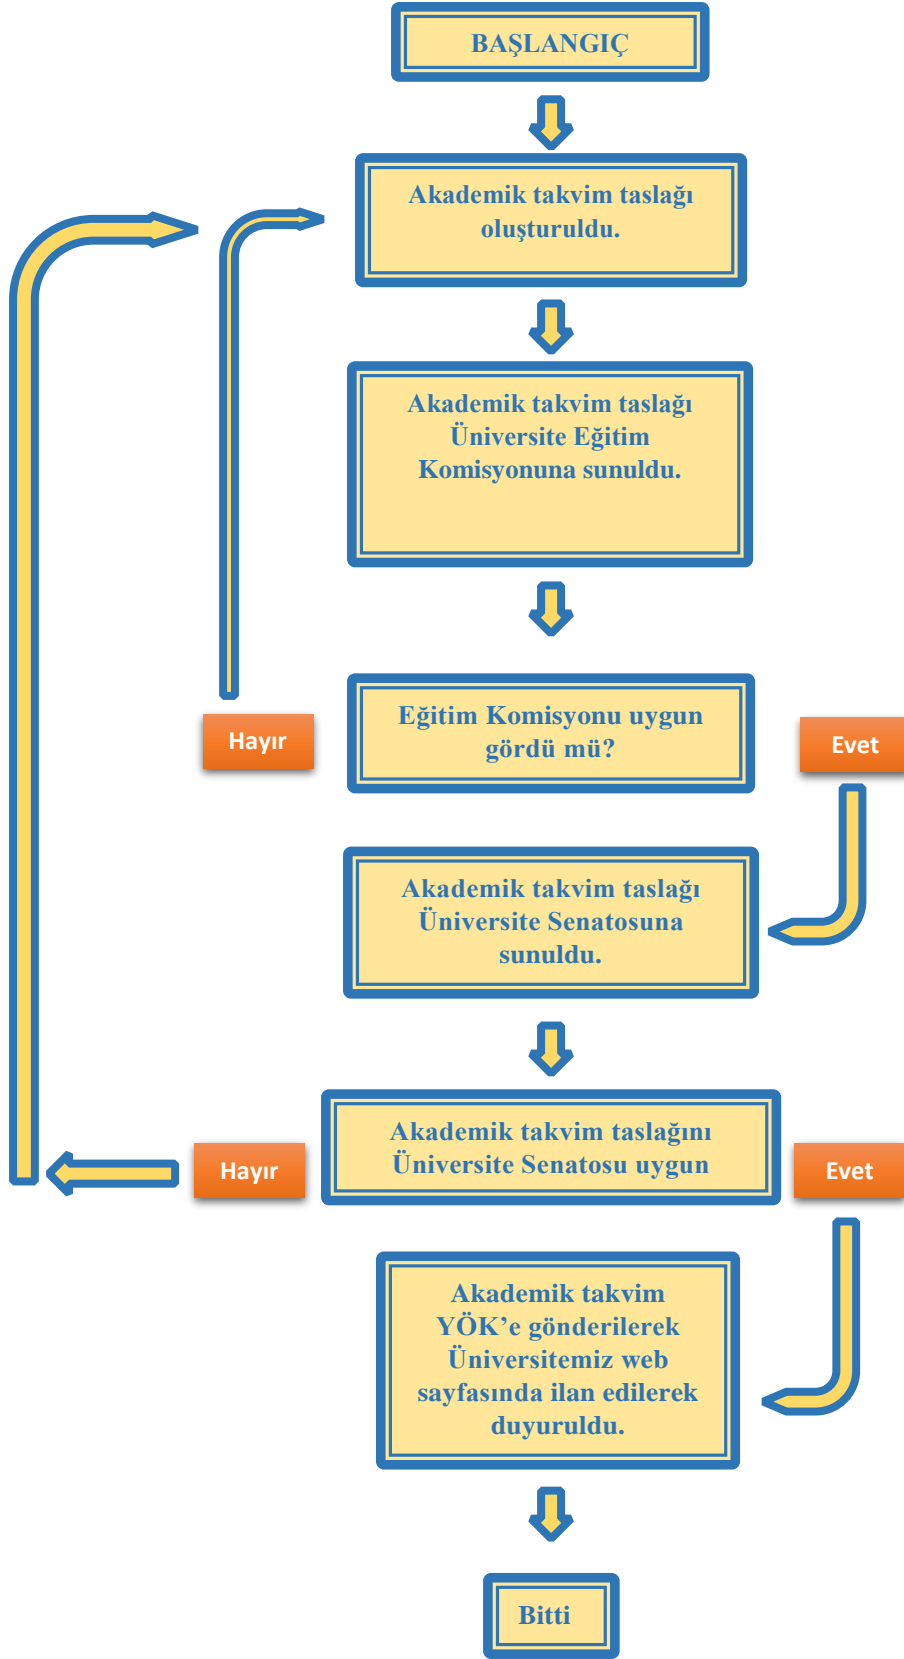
BAŞLANGIÇ

Akademik takvim taslağı oluşturuldu.

Akademik takvim taslağı Üniversite Eğitim Komisyonuna sunuldu.

Hayır

Eğitim Komisyonu uygun gördü mü?

Evet

Akademik takvim taslağı Üniversite Senatosuna sunuldu.

Hayır

Akademik takvim taslağını Üniversite Senatosu uygun

Evet

Akademik takvim YÖK'e gönderilerek Üniversitemiz web sayfasında ilan edilerek duyuruldu.

Bitti